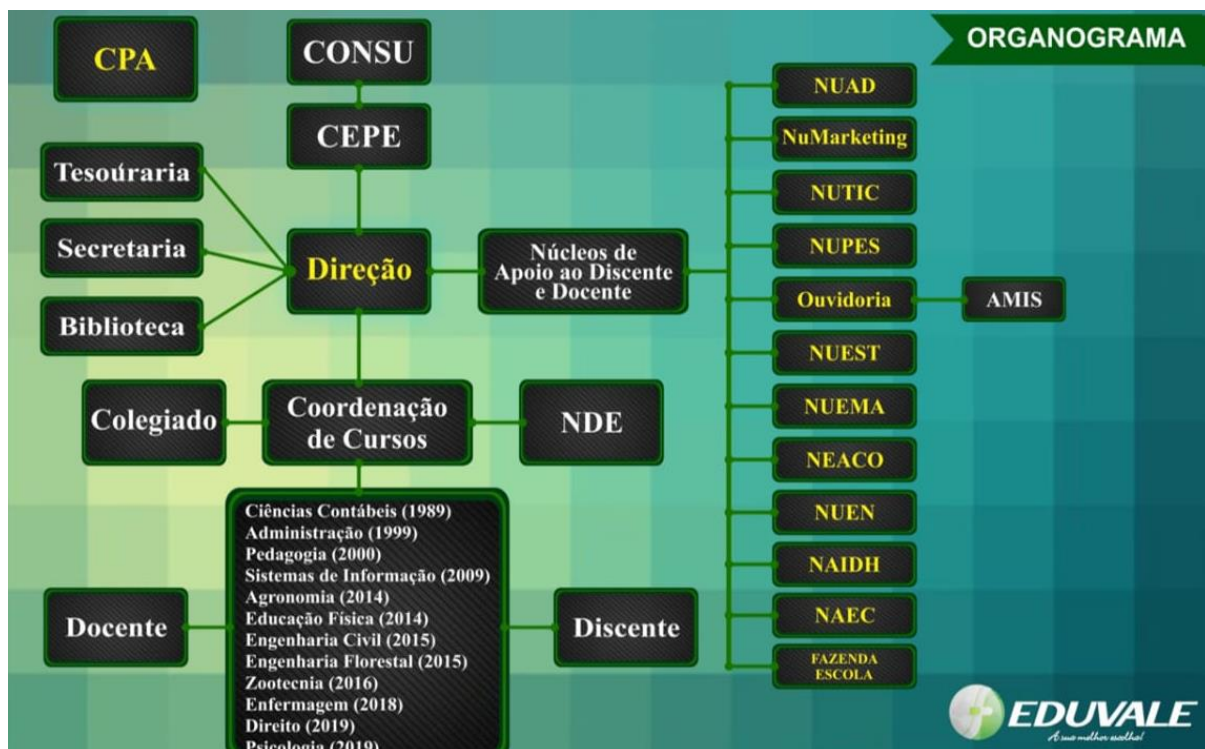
ORGANOGRAMA

CPA

CONSU

CEPE

Tesoúraria

Secretaria

Biblioteca

Direção

Núcleos de Apoio ao Discente e Docente

NUAD

NuMarketing

NUTIC

NUPES

Ouvidoria

AMIS

NUEST

NUEMA

NEACO

NUEN

NAIDH

NAEC

FAZENDA ESCOLA

Colegiado

Coordenação de Cursos

NDE

Ciências Contábeis (1989)
Administração (1999)
Pedagogia (2000)
Sistemas de Informação (2009)
Agronomia (2014)
Educação Física (2014)
Engenharia Civil (2015)
Engenharia Florestal (2015)
Zootecnia (2016)
Enfermagem (2018)
Direito (2019)
Psicologia (2019)

Docente

Discente

EDUVALE
A sua melhor escolha!